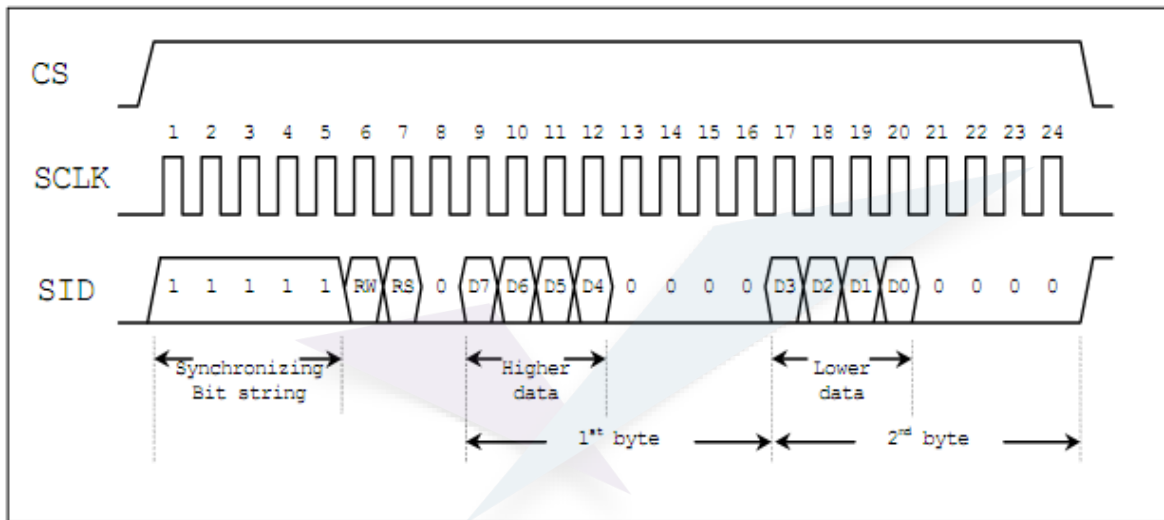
CS

1 2 3 4 5 6 7 8 9 10 11 12 13 14 15 16 17 18 19 20 21 22 23 24

SCLK

SID

1 1 1 1 1 RW RS 0 D7 D6 D5 D4 0 0 0 0 D3 D2 D1 D0 0 0 0 0

Synchronizing Bit string

Higher data

Lower data

1$^{st}$ byte

2$^{nd}$ byte